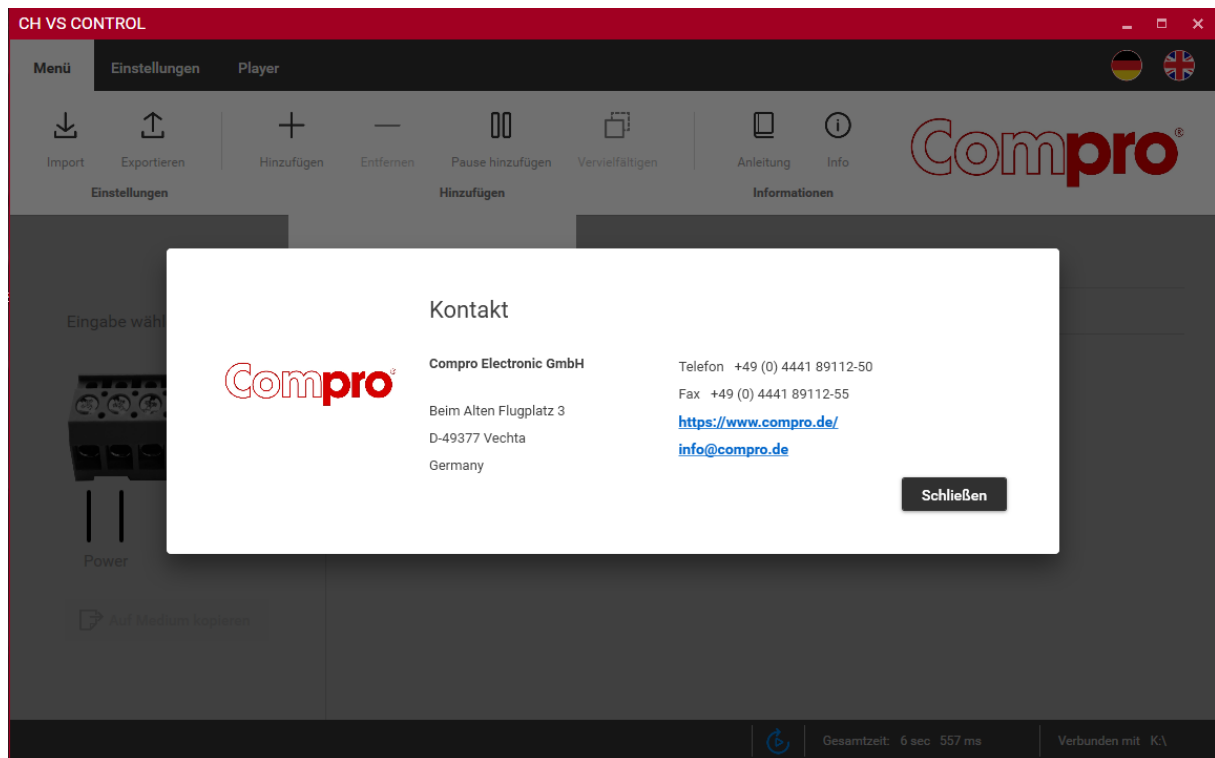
CH VS CONTROL

Menü Einstellungen Player

Import Exportieren
Einstellungen

Hinzufügen Entfernen Pause hinzufügen Vervielfältigen
Hinzufügen

Anleitung Info
Informationen

Compro®

Eingabe wähl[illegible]

Power

Auf Medium kopieren

Compro®

Kontakt

Compro Electronic GmbH

Beim Alten Flugplatz 3
D-49377 Vechta
Germany

Telefon +49 (0) 4441 89112-50
Fax +49 (0) 4441 89112-55
https://www.compro.de/
info@compro.de

Schließen

Gesamtzeit: 6 sec 557 ms Verbunden mit K:\